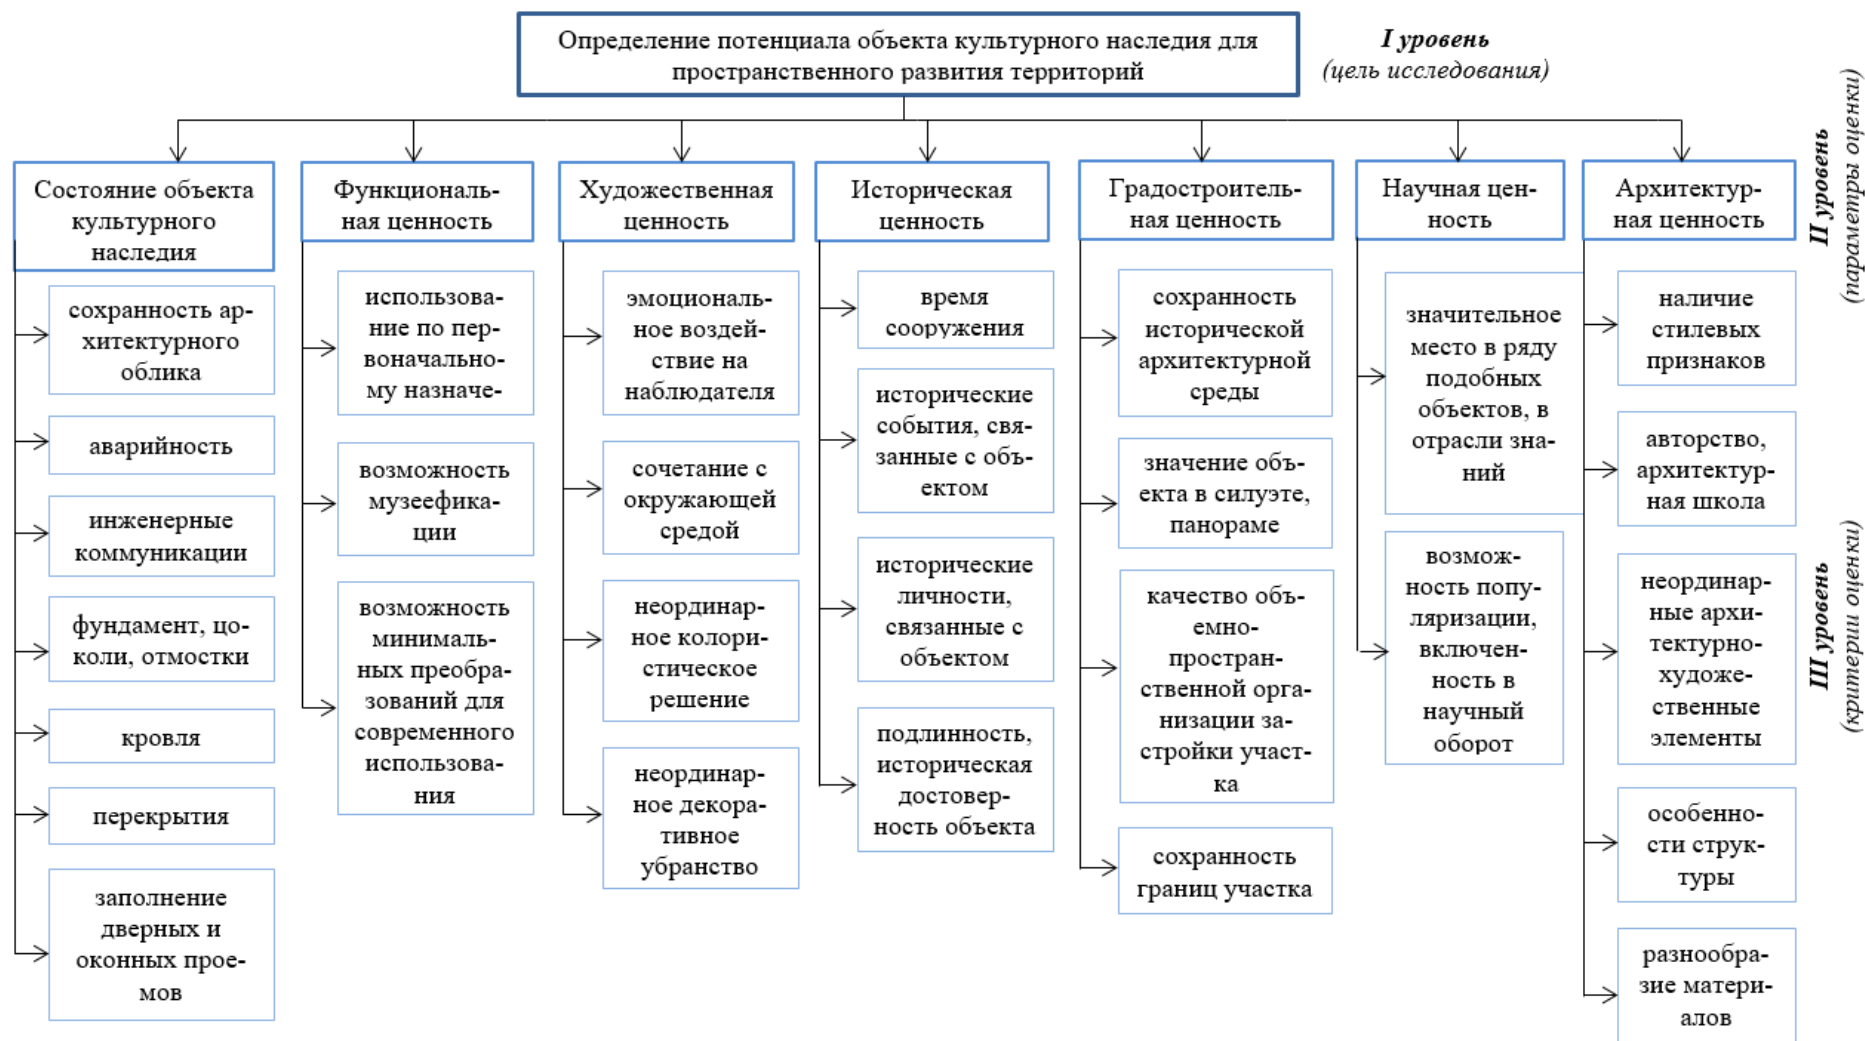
Определение потенциала объекта культурного наследия для пространственного развития территорий

I уровень
(цель исследования)

II уровень
(параметры оценки)

III уровень
(критерии оценки)

Состояние объекта культурного наследия

сохранность архитектурного облика

аварийность

инженерные коммуникации

фундамент, цоколи, отмостки

кровля

перекрытия

заполнение дверных и оконных проемов

Функциональная ценность

использование по первоначальному назначе-

возможность музеефикации

возможность минимальных преобразований для современного использования

Художественная ценность

эмоциональное воздействие на наблюдателя

сочетание с окружающей средой

неординарное колористическое решение

неординарное декоративное убранство

Историческая ценность

время сооружения

исторические события, связанные с объектом

исторические личности, связанные с объектом

подлинность, историческая достоверность объекта

Градостроительная ценность

сохранность исторической архитектурной среды

значение объекта в силуэте, панораме

качество объемно-пространственной организации застройки участка

сохранность границ участка

Научная ценность

значительное место в ряду подобных объектов, в отрасли знаний

возможность популяризации, включенность в научный оборот

Архитектурная ценность

наличие стилевых признаков

авторство, архитектурная школа

неординарные архитектурно-художественные элементы

особенности структуры

разнообразие материалов